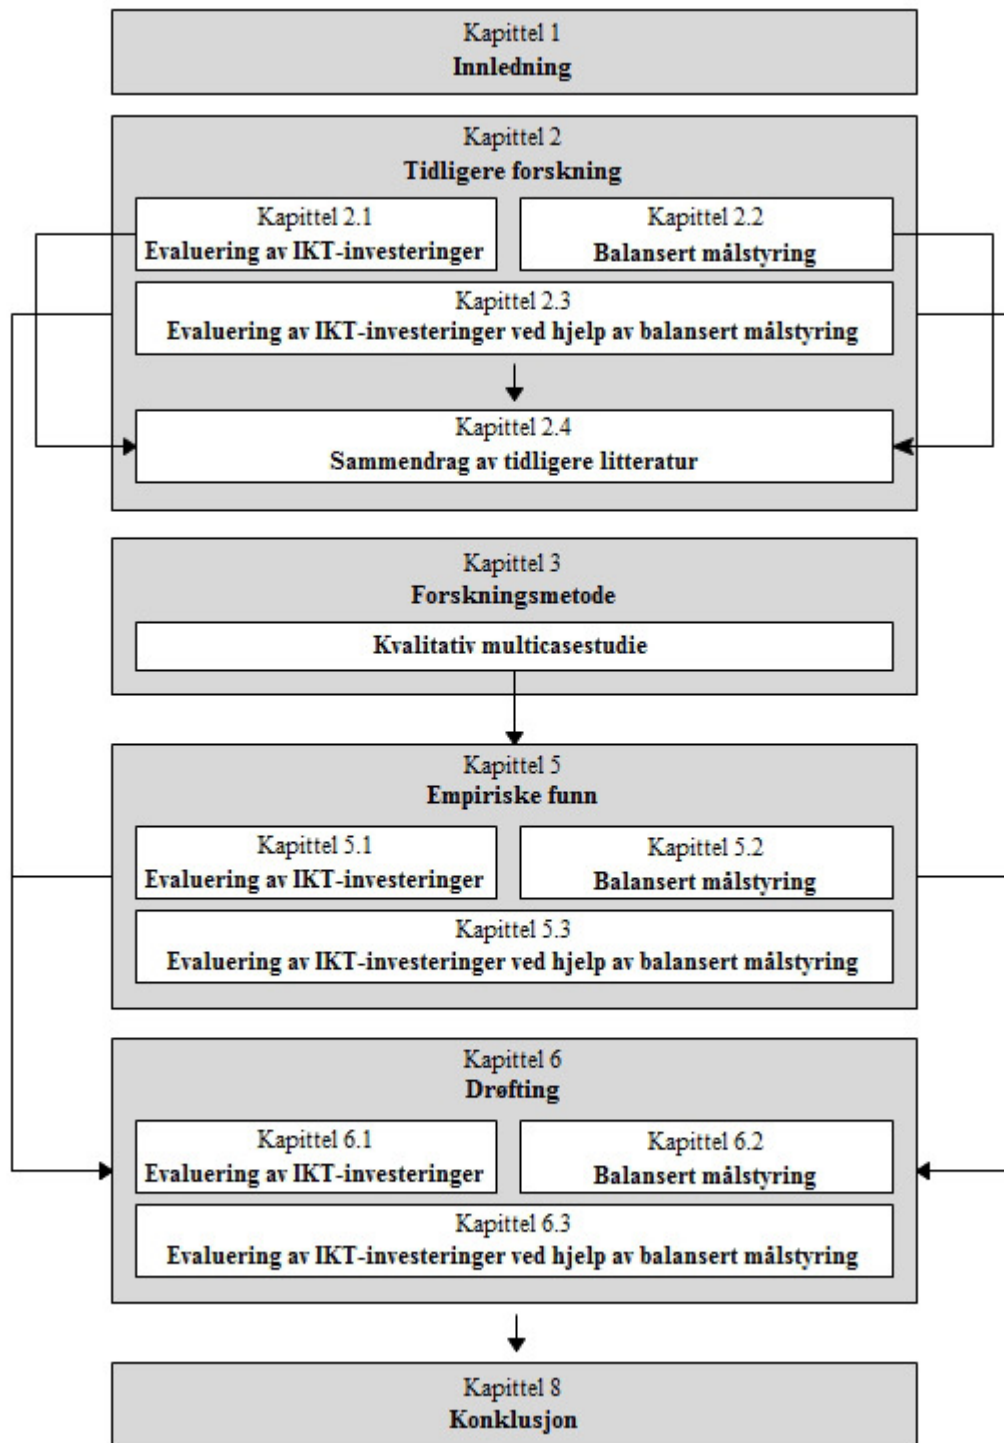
Kapittel 1
Innledning

Kapittel 2
Tidligere forskning

Kapittel 2.1
Evaluering av IKT-investeringer

Kapittel 2.2
Balansert målstyring

Kapittel 2.3
Evaluering av IKT-investeringer ved hjelp av balansert målstyring

Kapittel 2.4
Sammendrag av tidligere litteratur

Kapittel 3
Forskningsmetode

Kvalitativ multicasestudie

Kapittel 5
Empiriske funn

Kapittel 5.1
Evaluering av IKT-investeringer

Kapittel 5.2
Balansert målstyring

Kapittel 5.3
Evaluering av IKT-investeringer ved hjelp av balansert målstyring

Kapittel 6
Drøfting

Kapittel 6.1
Evaluering av IKT-investeringer

Kapittel 6.2
Balansert målstyring

Kapittel 6.3
Evaluering av IKT-investeringer ved hjelp av balansert målstyring

Kapittel 8
Konklusjon